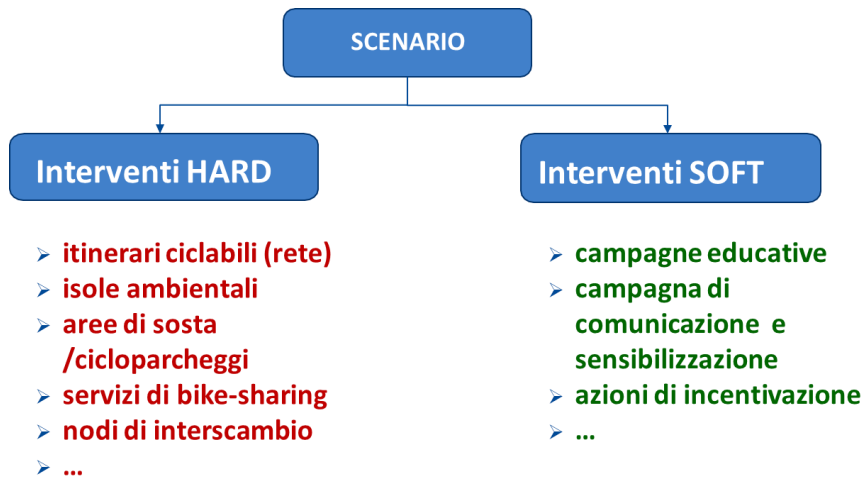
SCENARIO

Interventi HARD

- itinerari ciclabili (rete)
- isole ambientali
- aree di sosta /cicloparcheggi
- servizi di bike-sharing
- nodi di interscambio
- …

Interventi SOFT

- campagne educative
- campagna di comunicazione e sensibilizzazione
- azioni di incentivazione
- …